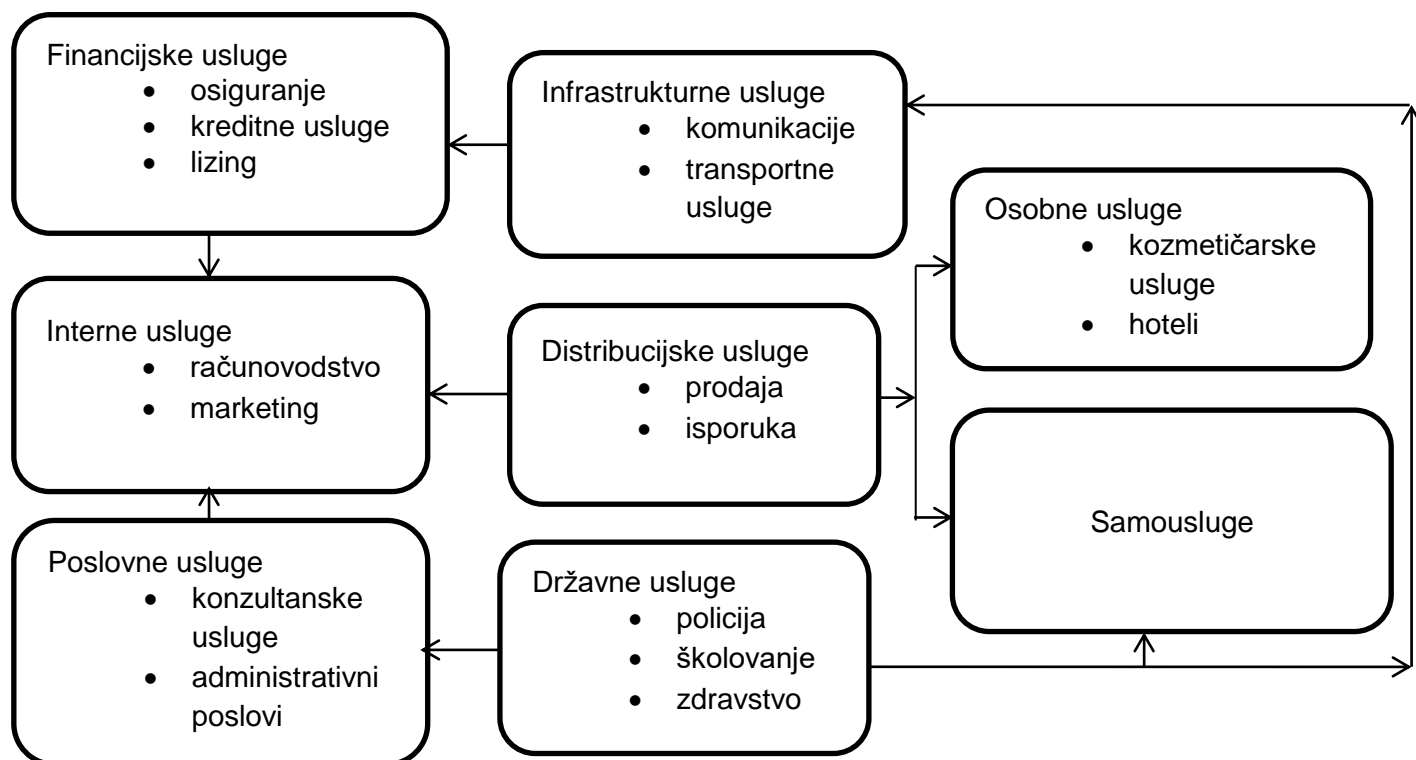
Financijske usluge
- osiguranje
- kreditne usluge
- lizing

Infrastrukturne usluge
- komunikacije
- transportne usluge

Osobne usluge
- kozmetičarske usluge
- hoteli

Interne usluge
- računovodstvo
- marketing

Distribucijske usluge
- prodaja
- isporuka

Samousluge

Poslovne usluge
- konzultanske usluge
- administrativni poslovi

Državne usluge
- policija
- školovanje
- zdravstvo